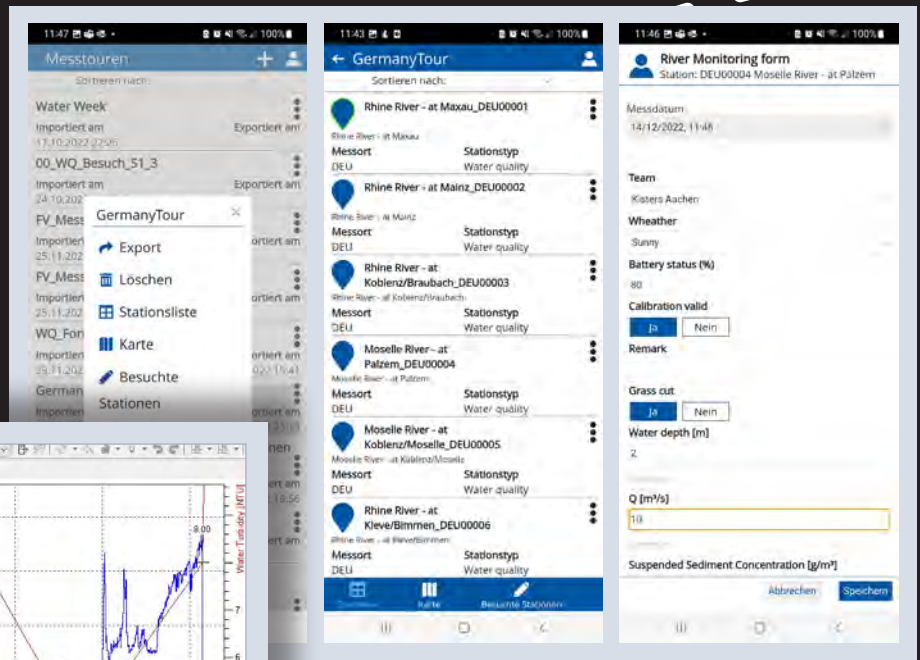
11:47 100%

Messtouren

Sortieren nach:

Water Week
Importiert am
17.10.2022 22:26
Exportiert am

00_WQ_Besuch_51_3
Importiert am
24.10.
Exportiert am

FV_Mess
Importi
25.11.
ortiert am

FV_Mess
Importi
25.11.
ortiert am

WQ_For
Importi
25.11.
ortiert am

German
Importi

GermanyTour
Export
Löschen
Stationsliste
Karte
Besuchte Stationen

8.00
Water Turbidity [NTU]
7
6

11:43 100%

GermanyTour

Sortieren nach:

Rhine River - at Maxau_DEU00001
Rhine River - at Maxau
Messort DEU
Stationstyp Water quality

Rhine River - at Mainz_DEU00002
Rhine River - at Mainz
Messort DEU
Stationstyp Water quality

Rhine River - at Koblenz/Braubach_DEU00003
Rhine River - at Koblenz/Braubach
Messort DEU
Stationstyp Water quality

Moselle River - at Palzem_DEU00004
Moselle River - at Palzem
Messort DEU
Stationstyp Water quality

Moselle River - at Koblenz/Moselle_DEU00005
Moselle River - at Koblenz/Moselle
Messort DEU
Stationstyp Water quality

Rhine River - at Kleve/Bimmen_DEU00006
Rhine River - at Kleve/Bimmen
Messort DEU
Stationstyp Water quality

Übersicht Karte Besuchte Stationen

11:46 100%

River Monitoring form
Station: DEU00004 Moselle River - at Palzem

Messdatum
14/12/2022, 11:48

Team
Kisters Aachen

Wheather
Sunny

Battery status (%)
80

Calibration valid
Ja Nein

Remark

Grass cut
Ja Nein

Water depth [m]
2

Q [m³/s]
10

Suspended Sediment Concentration [g/m³]

Abbrechen Speichern